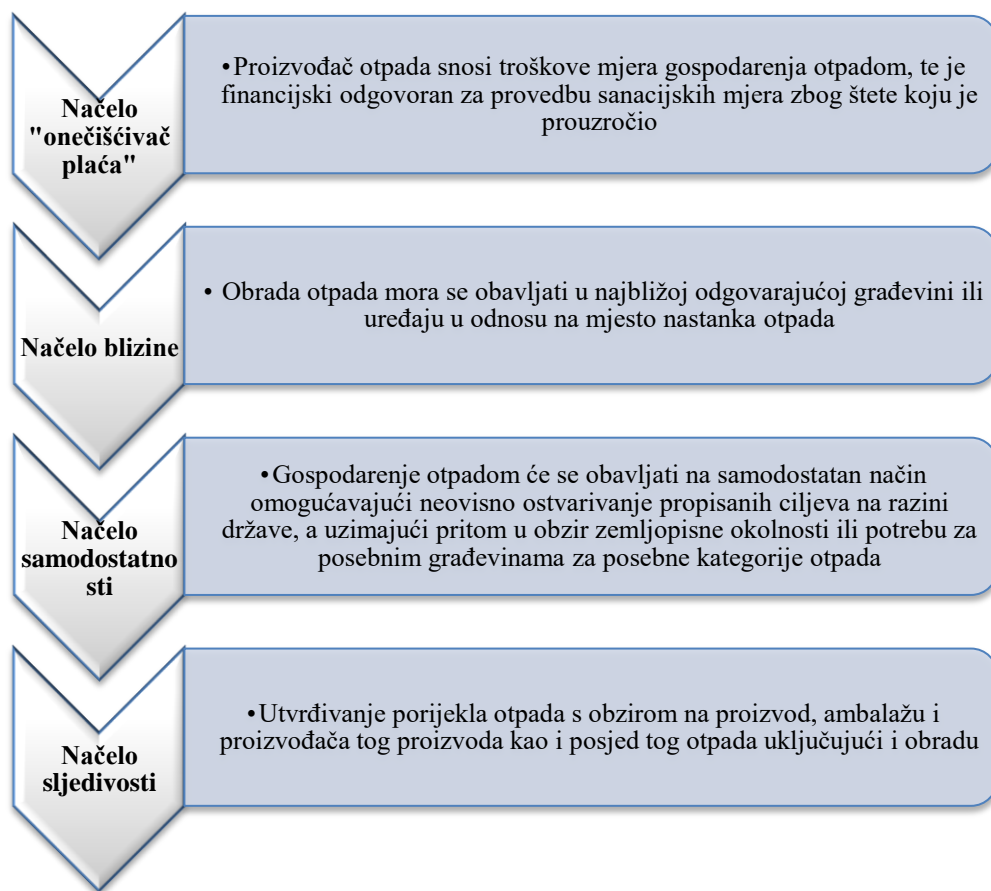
Načelo "onečišćivač plaća"

•Proizvođač otpada snosi troškove mjera gospodarenja otpadom, te je financijski odgovoran za provedbu sanacijskih mjera zbog štete koju je prouzročio

Načelo blizine

• Obrada otpada mora se obavljati u najbližoj odgovarajućoj građevini ili uređaju u odnosu na mjesto nastanka otpada

Načelo samodostatno sti

•Gospodarenje otpadom će se obavljati na samodostatan način omogućavajući neovisno ostvarivanje propisanih ciljeva na razini države, a uzimajući pritom u obzir zemljopisne okolnosti ili potrebu za posebnim građevinama za posebne kategorije otpada

Načelo sljedivosti

•Utvrđivanje porijekla otpada s obzirom na proizvod, ambalažu i proizvođača tog proizvoda kao i posjed tog otpada uključujući i obradu